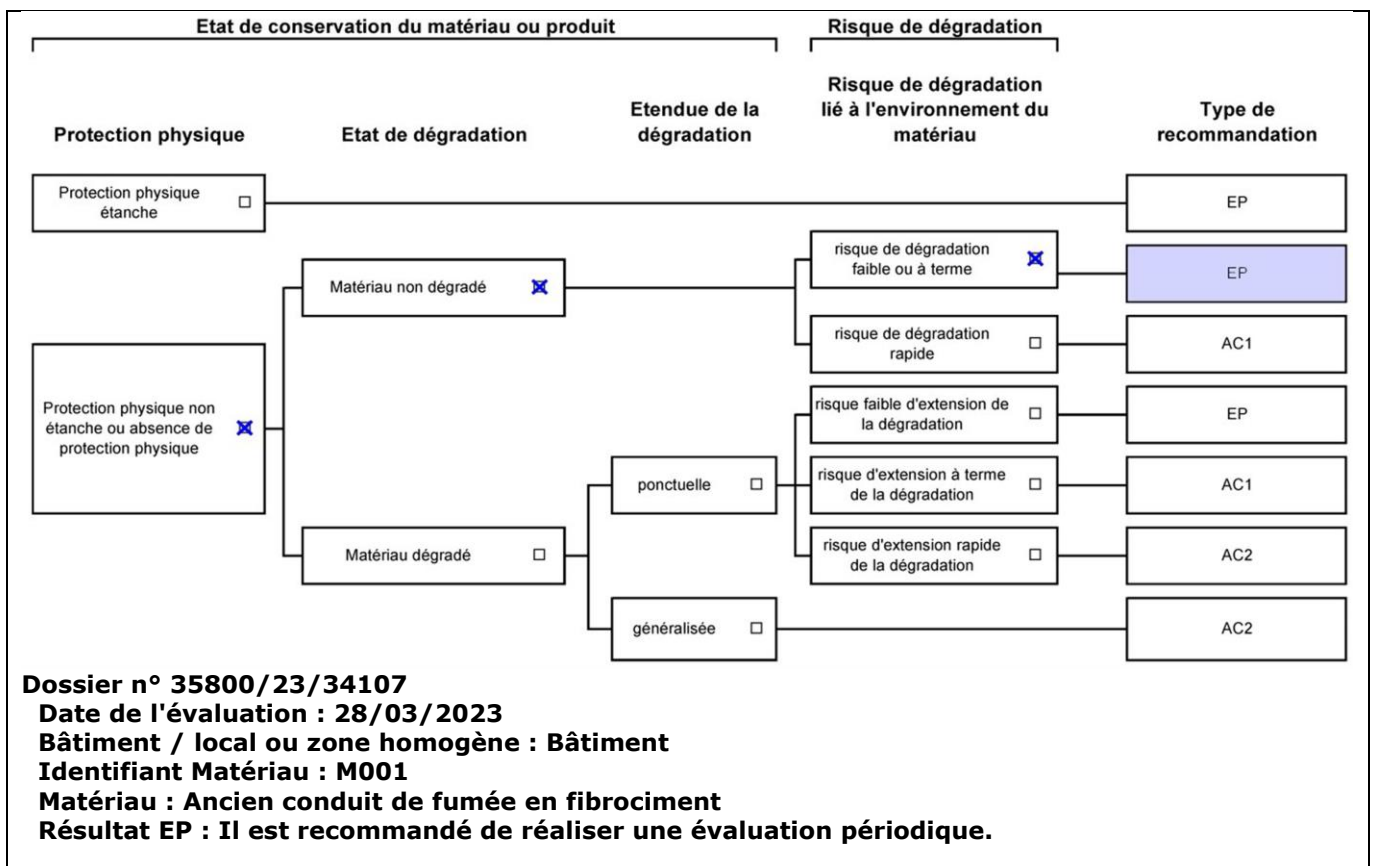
Etat de conservation du matériau ou produit

Risque de dégradation

Protection physique

Etat de dégradation

Etendue de la dégradation

Risque de dégradation lié à l'environnement du matériau

Type de recommandation

Protection physique étanche ☐

EP

Matériau non dégradé ☒

risque de dégradation faible ou à terme ☒

EP

risque de dégradation rapide ☐

AC1

Protection physique non étanche ou absence de protection physique ☒

risque faible d'extension de la dégradation ☐

EP

ponctuelle ☐

risque d'extension à terme de la dégradation ☐

AC1

Matériau dégradé ☐

risque d'extension rapide de la dégradation ☐

AC2

généralisée ☐

AC2

Dossier n° 35800/23/34107
Date de l'évaluation : 28/03/2023
Bâtiment / local ou zone homogène : Bâtiment
Identifiant Matériau : M001
Matériau : Ancien conduit de fumée en fibrociment
Résultat EP : Il est recommandé de réaliser une évaluation périodique.